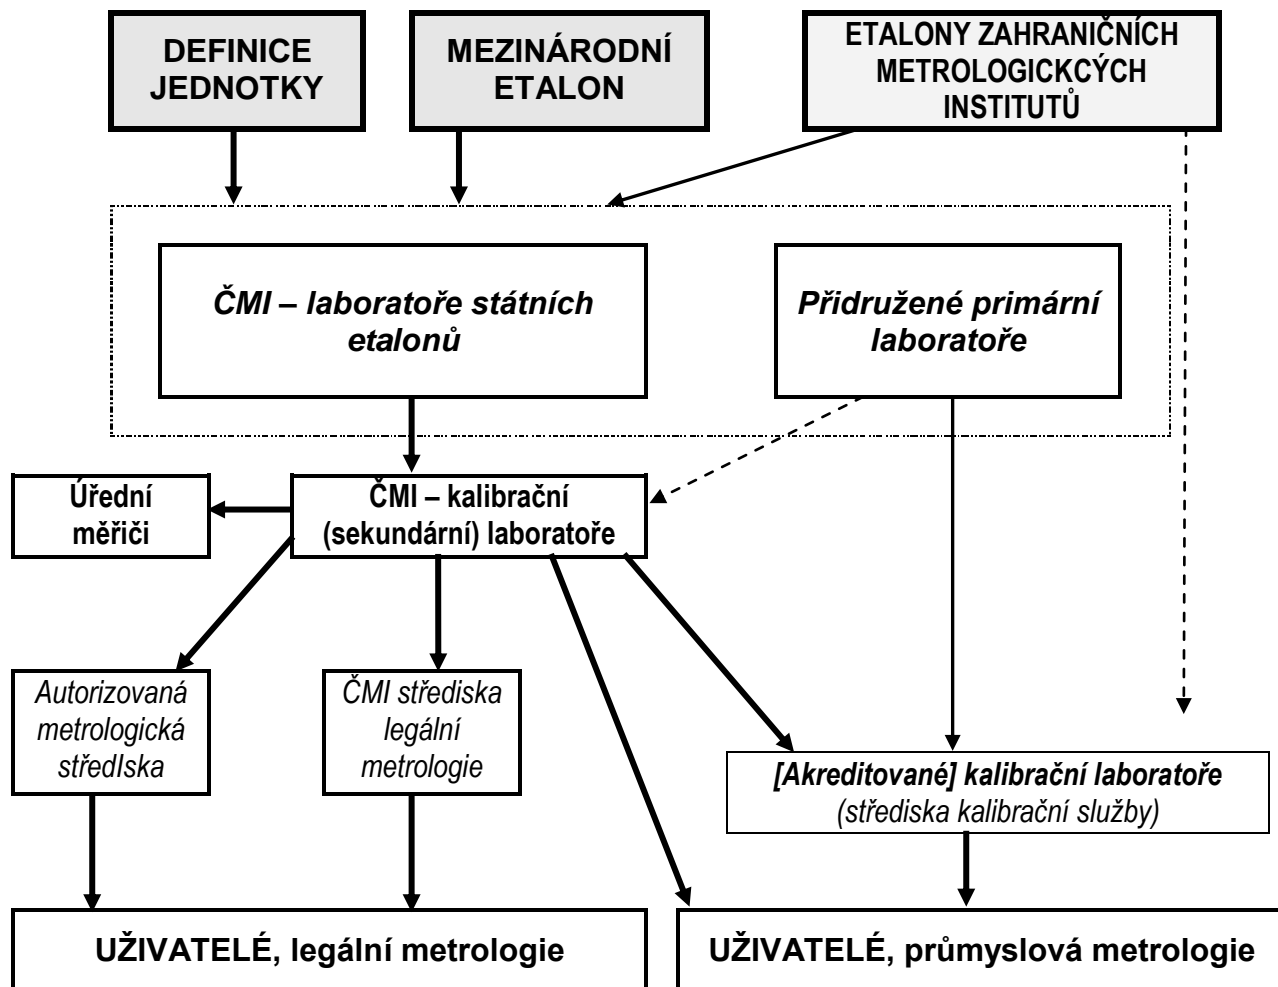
DEFINICE JEDNOTKY

MEZINÁRODNÍ ETALON

ETALONY ZAHRANIČNÍCH METROLOGICKCÝCH INSTITUTŮ

ČMI – laboratoře státních etalonů

Přidružené primární laboratoře

Úřední měřiči

ČMI – kalibrační (sekundární) laboratoře

Autorizovaná metrologická středIska

ČMI střediska legální metrologie

[Akreditované] kalibrační laboratoře
(střediska kalibrační služby)

UŽIVATELÉ, legální metrologie

UŽIVATELÉ, průmyslová metrologie